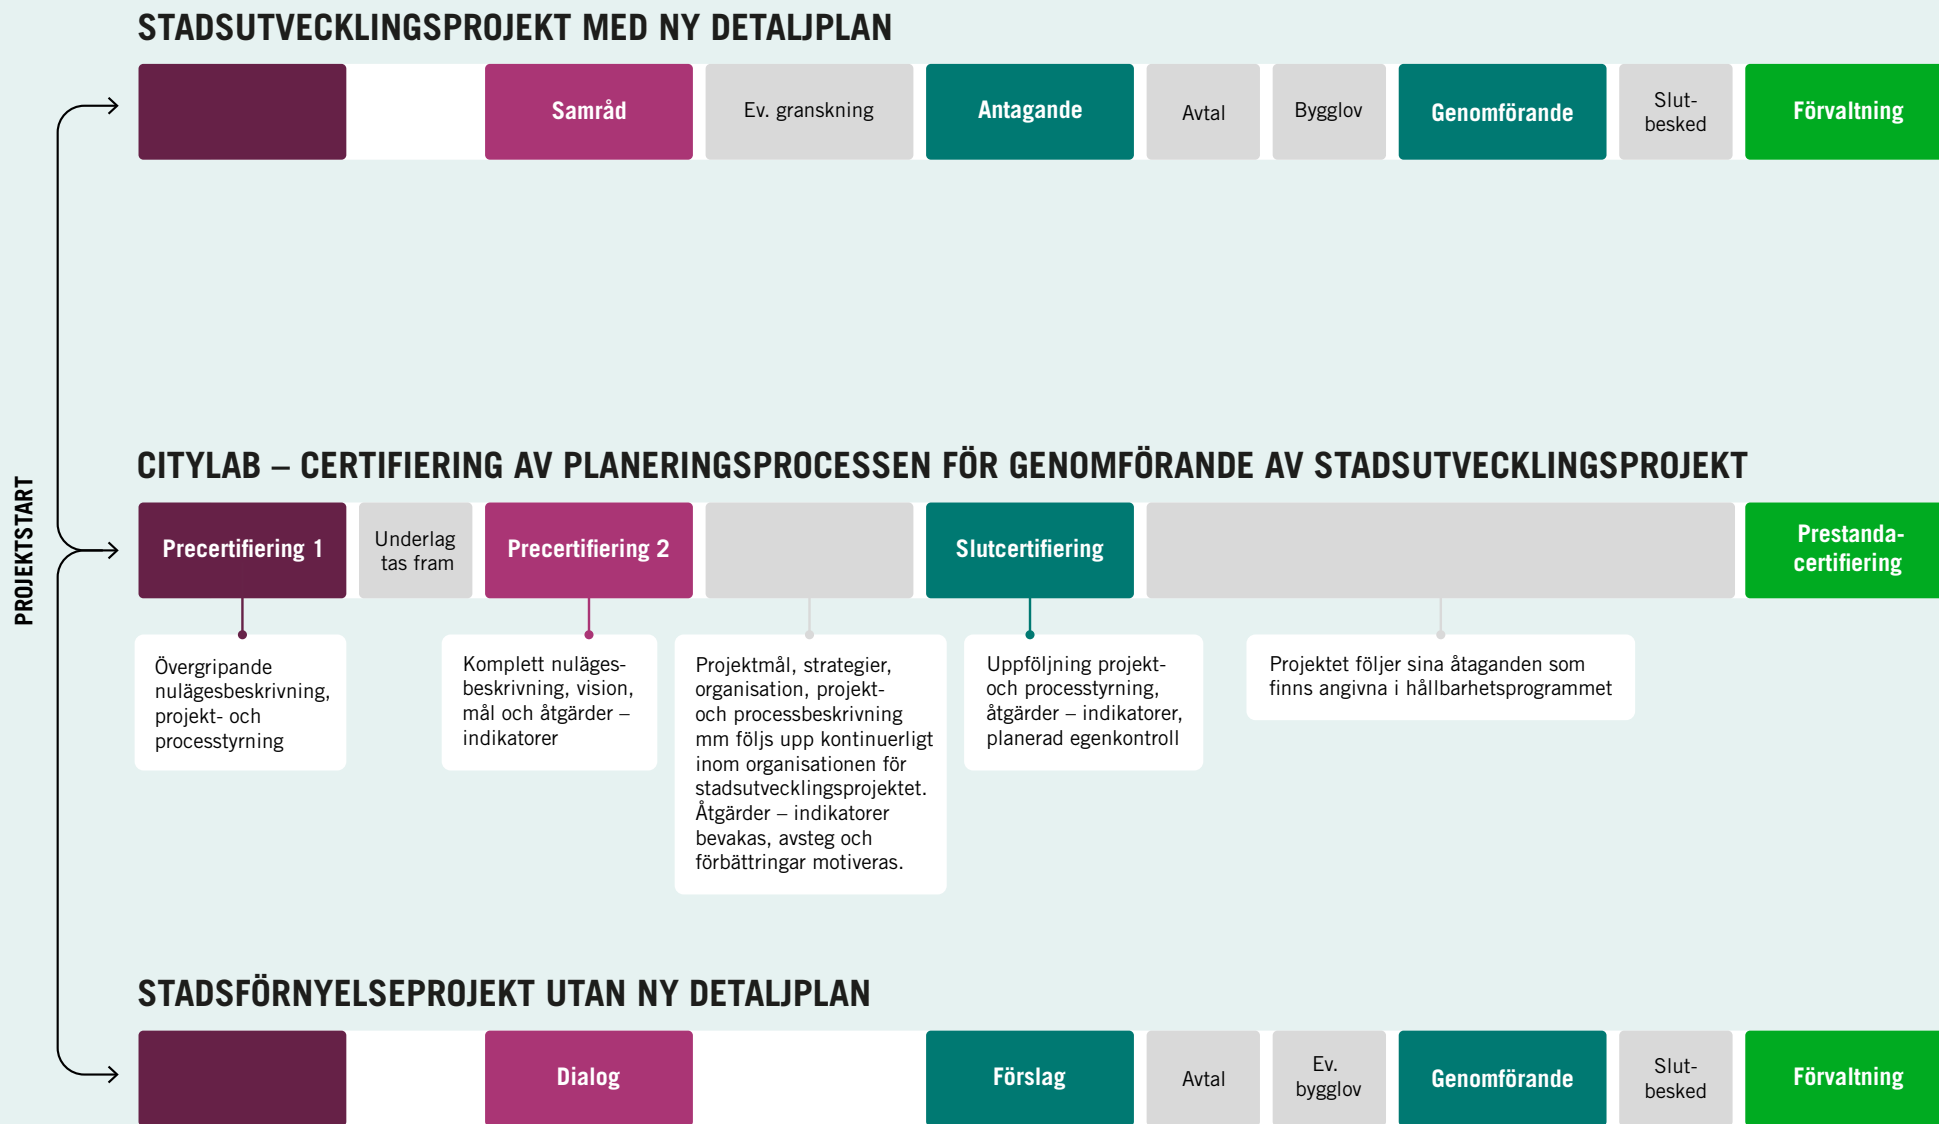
PROJEKTSTART

STADSUTVECKLINGSPROJEKT MED NY DETALJPLAN

Samråd

Ev. granskning

Antagande

Avtal

Bygglov

Genomförande

Slut-besked

Förvaltning

CITYLAB – CERTIFIERING AV PLANERINGSPROCESSEN FÖR GENOMFÖRANDE AV STADSUTVECKLINGSPROJEKT

Precertifiering 1

Underlag tas fram

Precertifiering 2

Slutcertifiering

Prestanda-certifiering

Övergripande nulägesbeskrivning, projekt- och processtyrning

Komplett nulägesbeskrivning, vision, mål och åtgärder – indikatorer

Projektmål, strategier, organisation, projekt- och processbeskrivning mm följs upp kontinuerligt inom organisationen för stadsutvecklingsprojektet. Åtgärder – indikatorer bevakas, avsteg och förbättringar motiveras.

Uppföljning projekt- och processtyrning, åtgärder – indikatorer, planerad egenkontroll

Projektet följer sina åtaganden som finns angivna i hållbarhetsprogrammet

STADSFÖRNYELSEPROJEKT UTAN NY DETALJPLAN

Dialog

Förslag

Avtal

Ev. bygglov

Genomförande

Slut-besked

Förvaltning